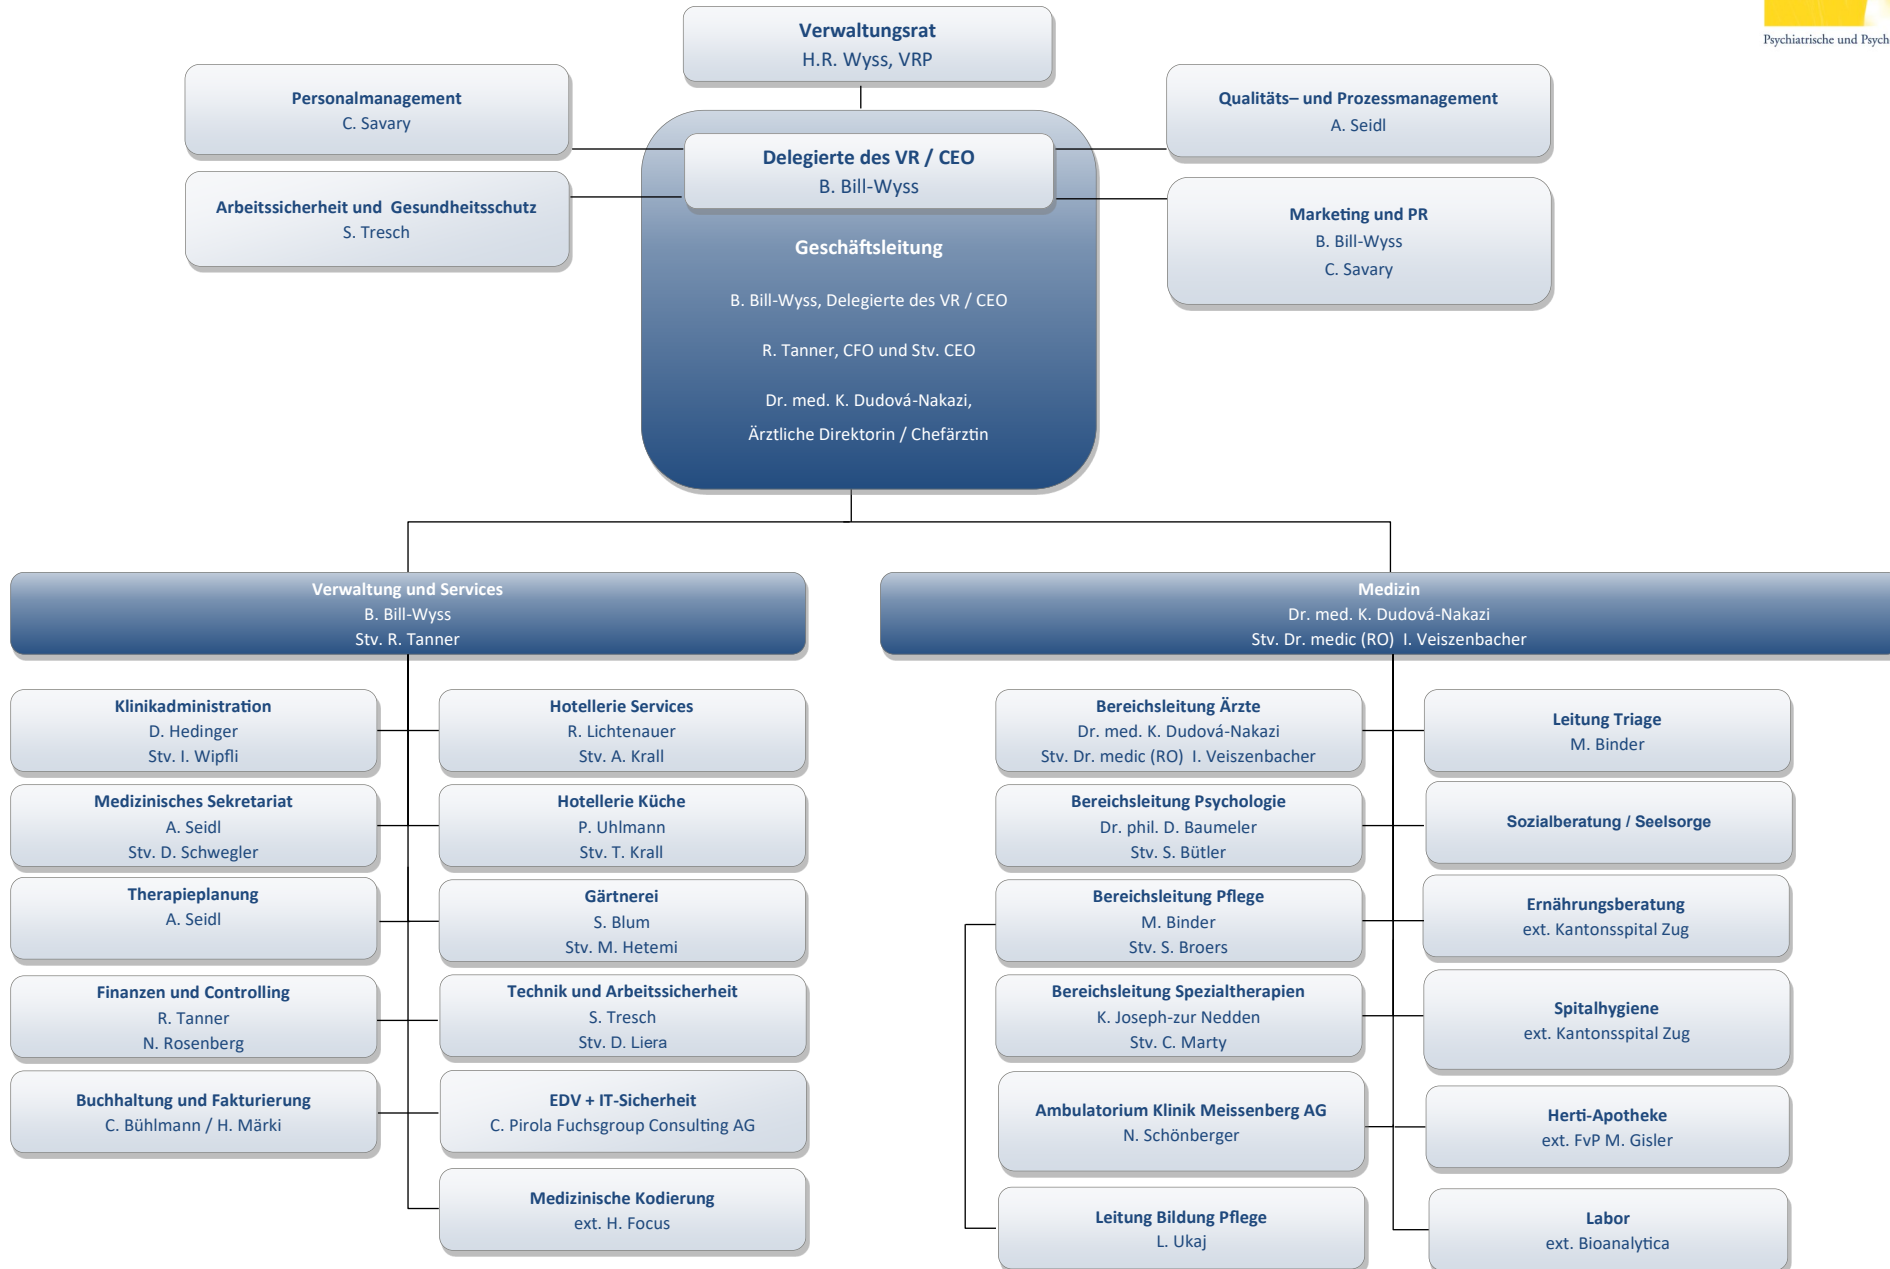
Psychiatrische und Psych

Verwaltungsrat
H.R. Wyss, VRP

Personalmanagement
C. Savary

Arbeitssicherheit und Gesundheitsschutz
S. Tresch

Delegierte des VR / CEO
B. Bill-Wyss

Geschäftsleitung

B. Bill-Wyss, Delegierte des VR / CEO

R. Tanner, CFO und Stv. CEO

Dr. med. K. Dudová-Nakazi,
Ärztliche Direktorin / Chefärztin

Qualitäts– und Prozessmanagement
A. Seidl

Marketing und PR
B. Bill-Wyss
C. Savary

Verwaltung und Services
B. Bill-Wyss
Stv. R. Tanner

Medizin
Dr. med. K. Dudová-Nakazi
Stv. Dr. medic (RO) I. Veiszenbacher

Klinikadministration
D. Hedinger
Stv. I. Wipfli

Hotellerie Services
R. Lichtenauer
Stv. A. Krall

Medizinisches Sekretariat
A. Seidl
Stv. D. Schwegler

Hotellerie Küche
P. Uhlmann
Stv. T. Krall

Therapieplanung
A. Seidl

Gärtnerei
S. Blum
Stv. M. Hetemi

Finanzen und Controlling
R. Tanner
N. Rosenberg

Technik und Arbeitssicherheit
S. Tresch
Stv. D. Liera

Buchhaltung und Fakturierung
C. Bühlmann / H. Märki

EDV + IT-Sicherheit
C. Pirola Fuchsgroup Consulting AG

Medizinische Kodierung
ext. H. Focus

Bereichsleitung Ärzte
Dr. med. K. Dudová-Nakazi
Stv. Dr. medic (RO) I. Veiszenbacher

Leitung Triage
M. Binder

Bereichsleitung Psychologie
Dr. phil. D. Baumeler
Stv. S. Bütler

Sozialberatung / Seelsorge

Bereichsleitung Pflege
M. Binder
Stv. S. Broers

Ernährungsberatung
ext. Kantonsspital Zug

Bereichsleitung Spezialtherapien
K. Joseph-zur Nedden
Stv. C. Marty

Spitalhygiene
ext. Kantonsspital Zug

Ambulatorium Klinik Meissenberg AG
N. Schönberger

Herti-Apotheke
ext. FvP M. Gisler

Leitung Bildung Pflege
L. Ukaj

Labor
ext. Bioanalytica